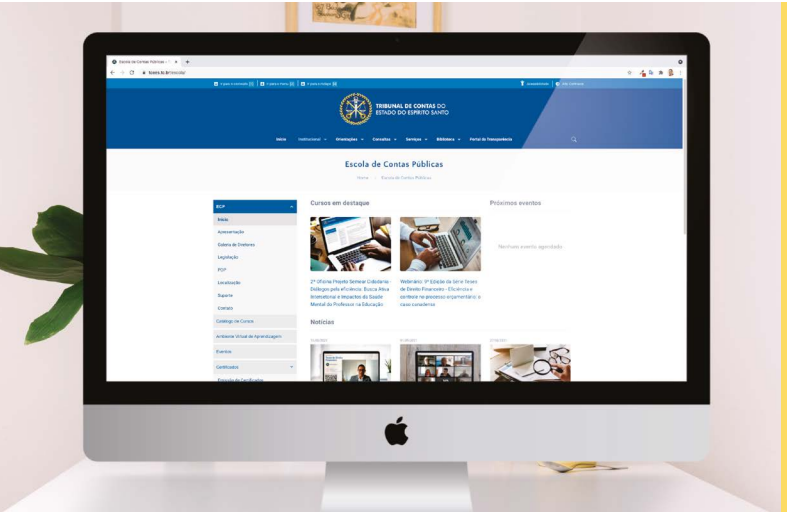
Escola de Contas Públicas - T ×

tcees.tc.br/escola/

TRIBUNAL DE CONTAS DO ESTADO DO ESPÍRITO SANTO

Início Institucional Orientações Consultas Serviços Biblioteca Portal da Transparência

Escola de Contas Públicas

Home > Escola de Contas Públicas

ECP

Início

Apresentação

Galeria de Diretores

Legislação

PDP

Localização

Suporte

Contato

Catálogo de Cursos

Ambiente Virtual de Aprendizagem

Eventos

Certificados

Emissão de Certificados

Cursos em destaque

2ª Oficina Projeto Semear Cidadania - Diálogos pela eficiência: Busca Ativa Intersetorial e Impactos da Saúde Mental do Professor na Educação

Webinário: 9ª Edição da Série Temas de Direito Financeiro - Eficiência e controle no processo orçamentário: o caso capixaba

Próximos eventos

Nenhum evento agendado

Notícias